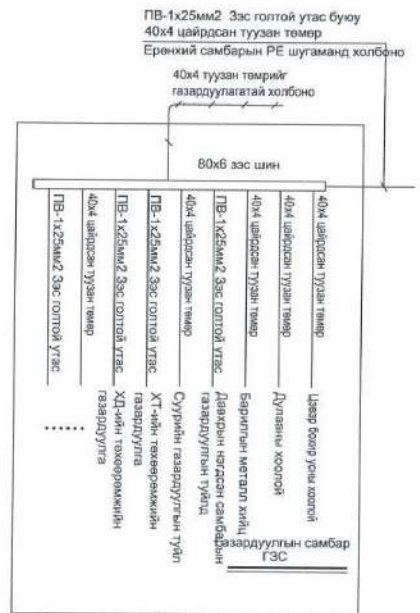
ПВ-1х25мм2 Зэс голтой утас буюу
40х4 цайрдсан туузан төмөр
Ерөнхий самбарын РЕ шугаманд холбоно

40х4 туузан төмрийг
газардуулагатай холбоно

80х6 зэс шин

ПВ-1х25мм2 Зэс голтой утас

40х4 цайрдсан туузан төмөр

ПВ-1х25мм2 Зэс голтой утас
ХД-ийн тоноглолын газардуулга

ПВ-1х25мм2 Зэс голтой утас
ХТ-ийн тоноглолын газардуулга

40х4 цайрдсан туузан төмөр
Суурийн газардуулгын туйл

ПВ-1х25мм2 Зэс голтой утас
Давхрын нэгдсэн самбарын газардуулгын туйл

40х4 цайрдсан туузан төмөр
Барилгын металл хийц

40х4 цайрдсан туузан төмөр
Дулааны хоолой

40х4 цайрдсан туузан төмөр
Цэвэр бохир усны хоолой

......

Газардуулгын самбар
ГЗС